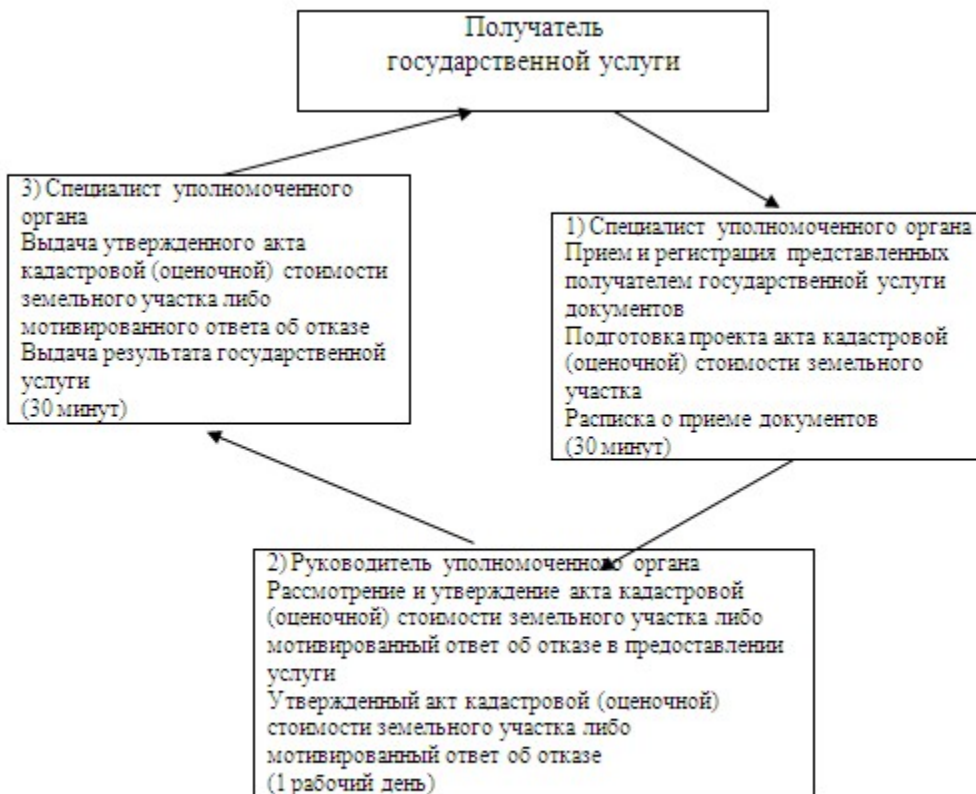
Получатель государственной услуги

3) Специалист уполномоченного органа
Выдача утвержденного акта кадастровой (оценочной) стоимости земельного участка либо мотивированного ответа об отказе
Выдача результата государственной услуги
(30 минут)

1) Специалист уполномоченного органа
Прием и регистрация представленных получателем государственной услуги документов
Подготовка проекта акта кадастровой (оценочной) стоимости земельного участка
Расписка о приеме документов
(30 минут)

2) Руководитель уполномоченного органа
Рассмотрение и утверждение акта кадастровой (оценочной) стоимости земельного участка либо мотивированный ответ об отказе в предоставлении услуги
Утвержденный акт кадастровой (оценочной) стоимости земельного участка либо мотивированный ответ об отказе
(1 рабочий день)